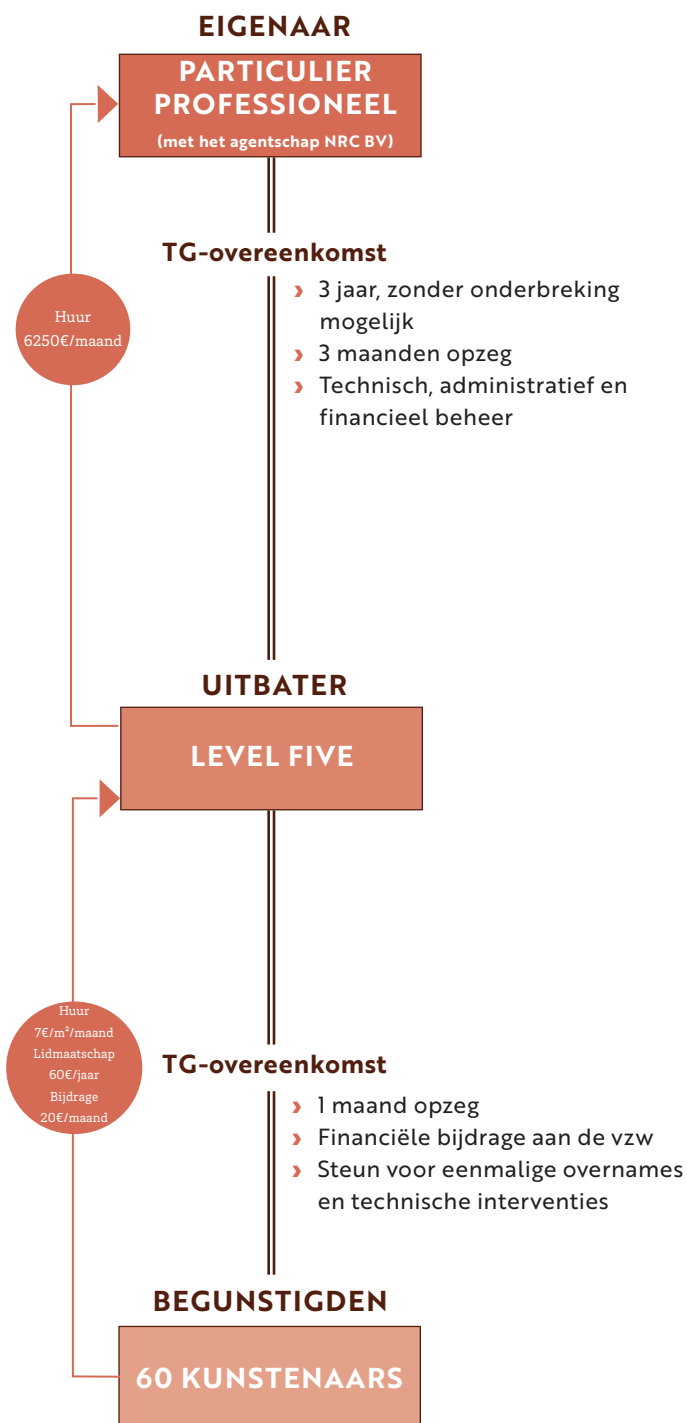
EIGENAAR

PARTICULIER PROFESSIONEEL
(met het agentschap NRC BV)

Huur
6250€/maand

TG-overeenkomst
› 3 jaar, zonder onderbreking mogelijk
› 3 maanden opzeg
› Technisch, administratief en financieel beheer

UITBATER

LEVEL FIVE

Huur
7€/m²/maand
Lidmaatschap
60€/jaar
Bijdrage
20€/maand

TG-overeenkomst
› 1 maand opzeg
› Financiële bijdrage aan de vzw
› Steun voor eenmalige overnames en technische interventies

BEGUNSTIGDEN

60 KUNSTENAARS